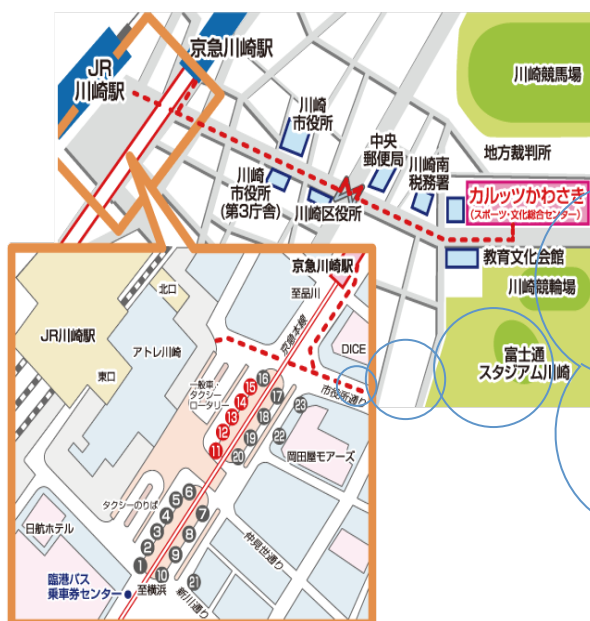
JR
川崎駅

京急川崎駅

川崎
市役所

中央
郵便局

川崎南
税務署

川崎
市役所
(第3庁舎)

川崎区役所

地方裁判所

川崎競馬場

カルッツかわさき
(スポーツ・文化総合センター)

教育文化会館

川崎競輪場

富士通
スタジアム川崎

京急川崎駅

至品川

北口

JR川崎駅

アトレ川崎

DICE

東口

一般車・
タクシー
ロータリー

市役所通り

京急本線

15
14
13
12
11

16
17
18
19
20

23
22

岡田屋モアーズ

タクシーのりば

6
5
4
3
2
1

7
8
9
10

21

日航ホテル

臨港バス
乗車券センター

至横浜

新川通り

仲見世通り